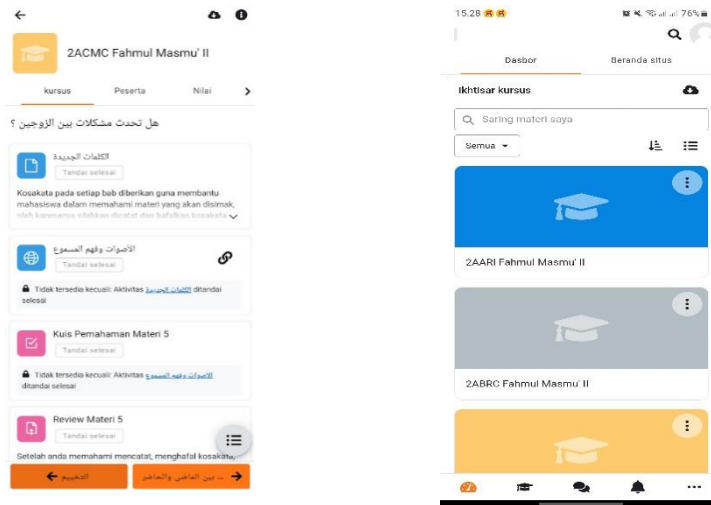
2ACMC Fahmul Masmu' II

kursus | Peserta | Nilai

هل تحدث مشكلات بين الزوجين ؟

الكلمات الجديدة
Tandai selesai
Kosakata pada setiap bab diberikan guna membantu mahasiswa dalam memahami materi yang akan disimak, oleh karenanya silahkan dicatat dan hafalkan kosakata

الاصوات وفهم المسموع
Tandai selesai
Tidak tersedia kecuali: Aktivitas الكلمات الجديدة ditandai selesai

Kuis Pemahaman Materi 5
Tandai selesai
Tidak tersedia kecuali: Aktivitas الاصوات وفهم المسموع ditandai selesai

Review Materi 5
Tandai selesai
Setelah anda memahami mencatat, menghafal kosakata,

التقييم

... بين الماضي والحاضر

15.28
76%

Dasbor | Beranda situs

Ikhtisar kursus

Saring materi saya

Semua

2AARI Fahmul Masmu' II

2ABRC Fahmul Masmu' II